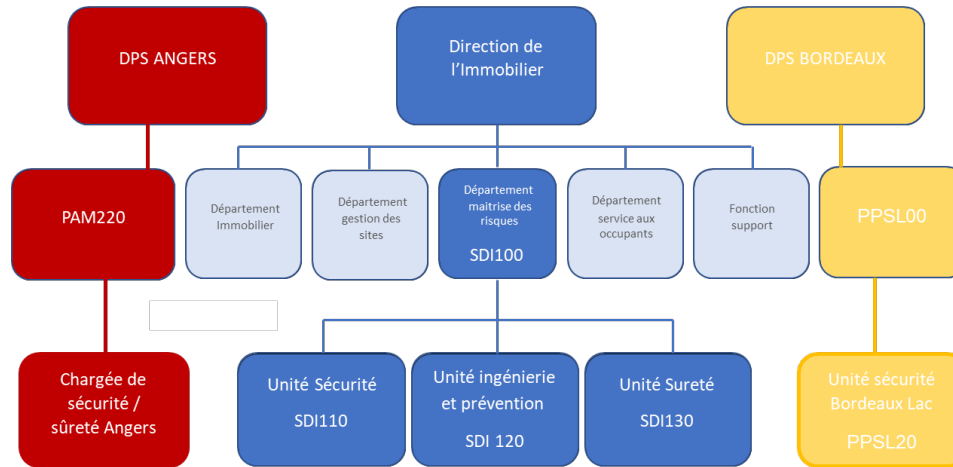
DPS ANGERS

Direction de l'Immobilier

DPS BORDEAUX

PAM220

Département Immobilier

Département gestion des sites

Département maitrise des risques

SDI100

Département service aux occupants

Fonction support

PPSL00

Chargée de sécurité / sûreté Angers

Unité Sécurité

SDI110

Unité ingénierie et prévention

SDI 120

Unité Sureté

SDI130

Unité sécurité Bordeaux Lac

PPSL20